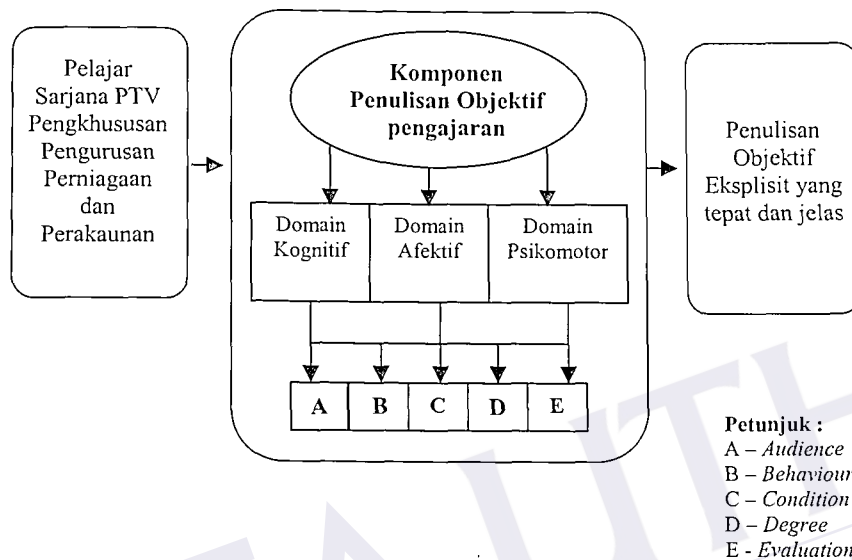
Pelajar Sarjana PTV Pengkhususan Pengurusan Perniagaan dan Perakaunan

Komponen Penulisan Objektif pengajaran

Domain Kognitif

Domain Afektif

Domain Psikomotor

| A | B | C | D | E |
|---|---|---|---|---|

Penulisan Objektif Eksplisit yang tepat dan jelas

Petunjuk :
A – *Audience*
B – *Behaviour*
C – *Condition*
D – *Degree*
E - *Evaluation*